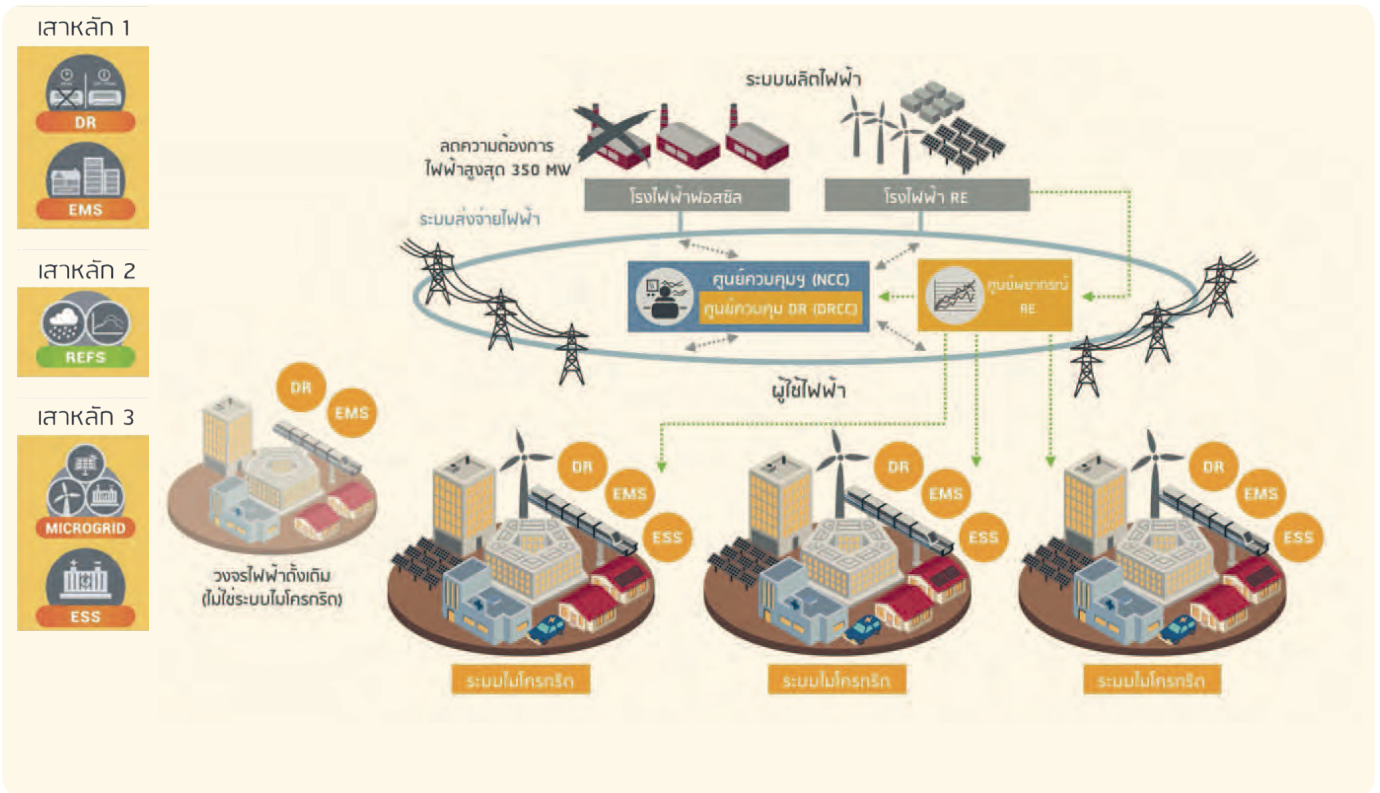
เสาหลัก 1

DR

EMS

เสาหลัก 2

REFS

เสาหลัก 3

MICROGRID

ESS

ระบบผลิตไฟฟ้า

ลดความต้องการไฟฟ้าสูงสุด 350 MW

โรงไฟฟ้าฟอสซิล

โรงไฟฟ้า RE

ระบบส่งจ่ายไฟฟ้า

ศูนย์ควบคุมฯ (NCC)

ศูนย์ควบคุม DR (DRCC)

ศูนย์พยากรณ์ RE

ผู้ใช้ไฟฟ้า

DR

EMS

วงจรไฟฟ้าดั้งเดิม (ไม่ใช่ระบบไมโครกริด)

DR

EMS

ESS

ระบบไมโครกริด

DR

EMS

ESS

ระบบไมโครกริด

DR

EMS

ESS

ระบบไมโครกริด